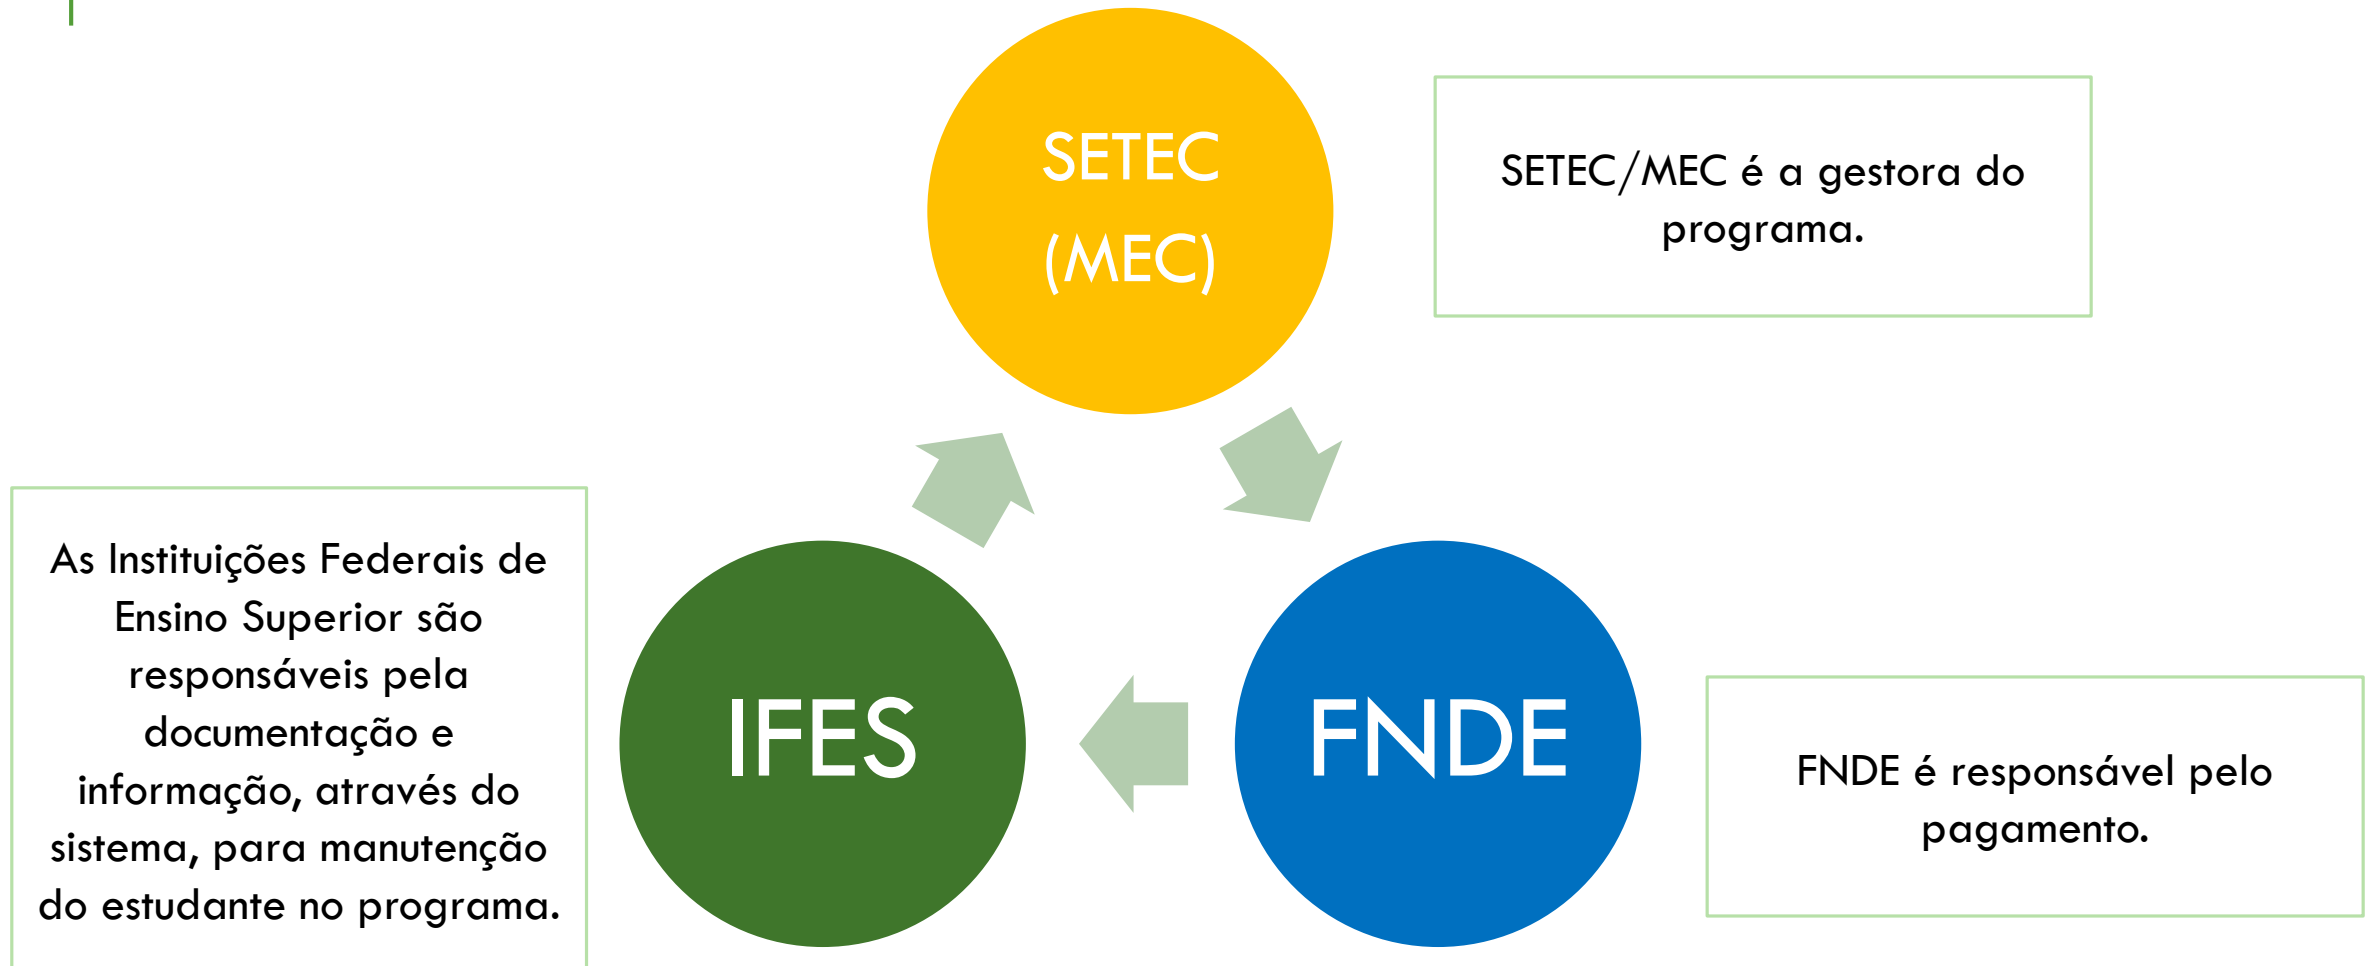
SETEC (MEC)

SETEC/MEC é a gestora do programa.

As Instituições Federais de Ensino Superior são responsáveis pela documentação e informação, através do sistema, para manutenção do estudante no programa.

IFES

FNDE

FNDE é responsável pelo pagamento.